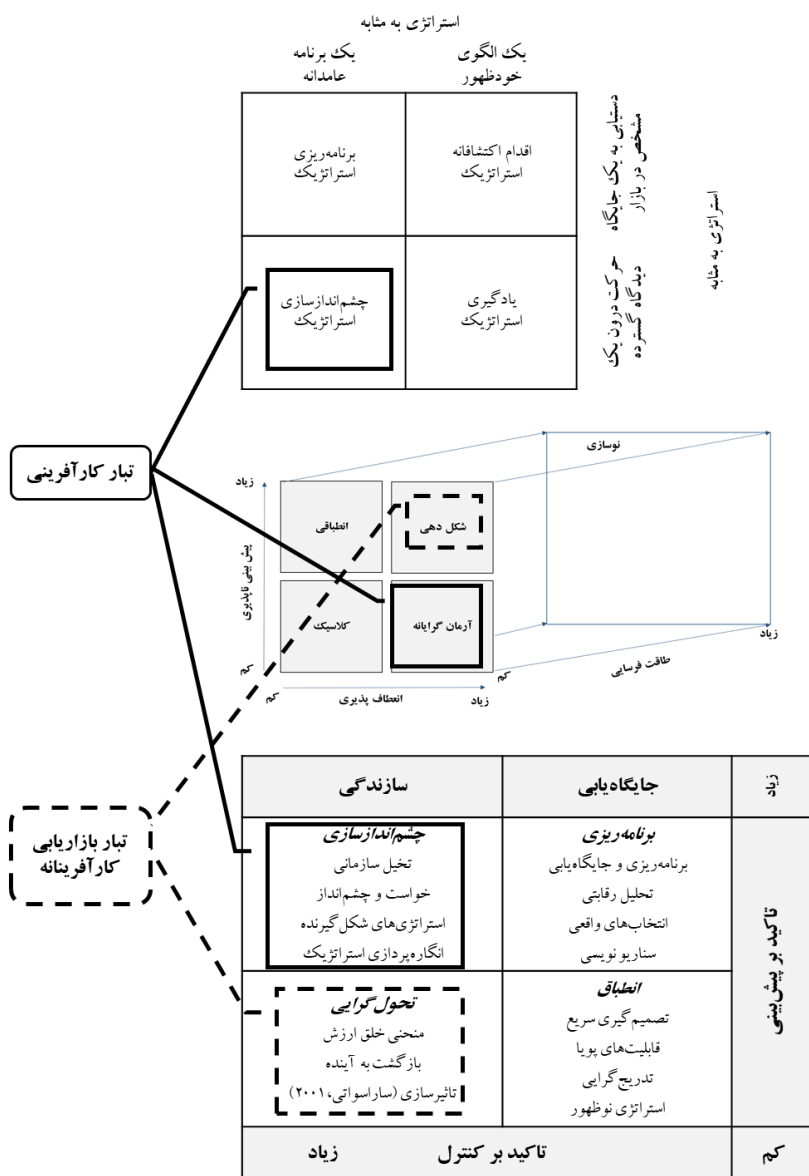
استراتژی به مثابه

یک برنامه عامدانه

یک الگوی خودظهور

دستیابی به یک جایگاه مشخص در بازار

حرکت درون یک دیدگاه گسترده

استراتژی به مثابه

برنامه‌ریزی استراتژیک

اقدام اکتشافانه استراتژیک

چشم‌اندازسازی استراتژیک

یادگیری استراتژیک

تبار کارآفرینی

نوسازی

زیاد

انطباقی

شکل دهی

پیش بینی پذیری

کلاسیک

آرمان گرایانه

زیاد

کم

کم

طاقت فرسایی

کم

انعطاف پذیری

زیاد

تبار بازاریابی کارآفرینانه

| زیاد | جایگاه‌یابی | سازندگی |
|---|---|---|
| تاکید بر پیش‌بینی | برنامه‌ریزی<br>برنامه‌ریزی و جایگاه‌یابی<br>تحلیل رقابتی<br>انتخاب‌های واقعی<br>سناریو نویسی | چشم‌اندازسازی<br>تخیل سازمانی<br>خواست و چشم‌انداز<br>استراتژی‌های شکل گیرنده<br>انگاره‌پردازی استراتژیک |
| | انطباق<br>تصمیم گیری سریع<br>قابلیت‌های پویا<br>تدریج گرایی<br>استراتژی نوظهور | تحول‌گرایی<br>منحنی خلق ارزش<br>بازگشت به آینده<br>تاثیرسازی (ساراسواتی، ۲۰۰۱) |
| کم | تاکید بر کنترل | زیاد |